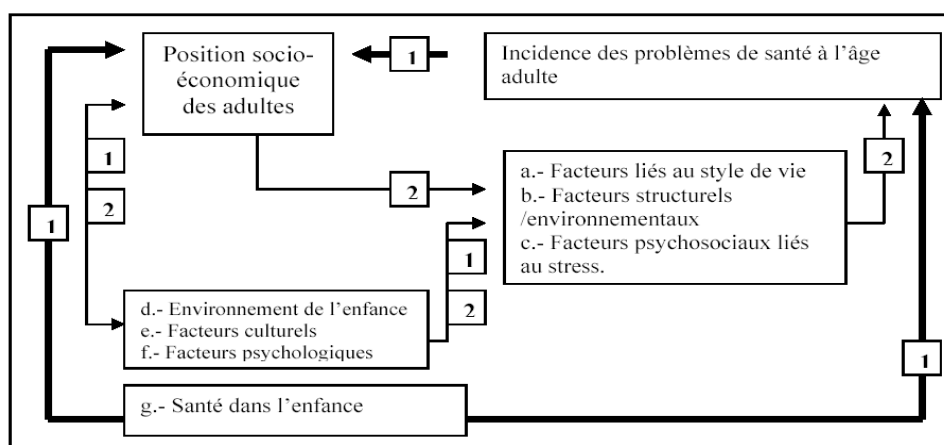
Position socio-économique des adultes

1

Incidence des problèmes de santé à l'âge adulte

1

2

2

a.- Facteurs liés au style de vie
b.- Facteurs structurels /environnementaux
c.- Facteurs psychosociaux liés au stress.

2

1

1

2

d.- Environnement de l'enfance
e.- Facteurs culturels
f.- Facteurs psychologiques

1

g.- Santé dans l'enfance